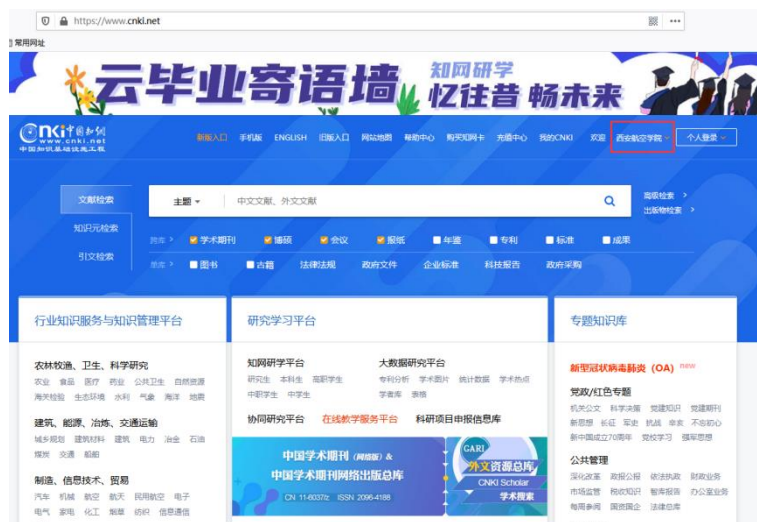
https://www.cnki.net

常用网址

云毕业寄语墙 知网研学 忆往昔 畅未来

CNKI中国知网 www.cnki.net 中国知识基础设施工程

新版入口 手机版 ENGLISH 旧版入口 网站地图 帮助中心 购买知网卡 充值中心 我的CNKI 欢迎 西安航空学院 个人登录

文献检索 知识元检索 引文检索

主题 中文文献、外文文献

高级检索 出版物检索

跨库 学术期刊 博硕 会议 报纸 年鉴 专利 标准 成果

单库 图书 古籍 法律法规 政府文件 企业标准 科技报告 政府采购

行业知识服务与知识管理平台

农林牧渔、卫生、科学研究
农业 食品 医疗 药业 公共卫生 自然资源 海关检验 生态环境 水利 气象 海洋 地震

建筑、能源、冶炼、交通运输
城乡规划 建筑材料 建筑 电力 冶金 石油 煤炭 交通 船舶

制造、信息技术、贸易
汽车 机械 航空 航天 民用航空 电子 电气 家电 化工 烟草 纺织 信息通信

研究学习平台

知网研学平台
研究生 本科生 高职学生 中职学生 中学生

大数据研究平台
专利分析 学术图片 统计数据 学术热点 学者库 表格

协同研究平台 在线教学服务平台 科研项目申报信息库

中国学术期刊（网络版）& 中国学术期刊网络出版总库
CN 11-6037Z ISSN 2096-4188

GARJ 外文资源总库 CNKI Scholar 学术搜索

专题知识库

新型冠状病毒肺炎（OA） new

党政/红色专题
机关公文 科学决策 党建知识 党建期刊 新思想 长征 军史 抗战 廉政 不忘初心 新中国成立70周年 党校学习 强军思想

公共管理
深化改革 政报公报 依法执政 财政业务 市场监管 税收知识 智库报告 办公室业务 每周参阅 国资国企 法律总库